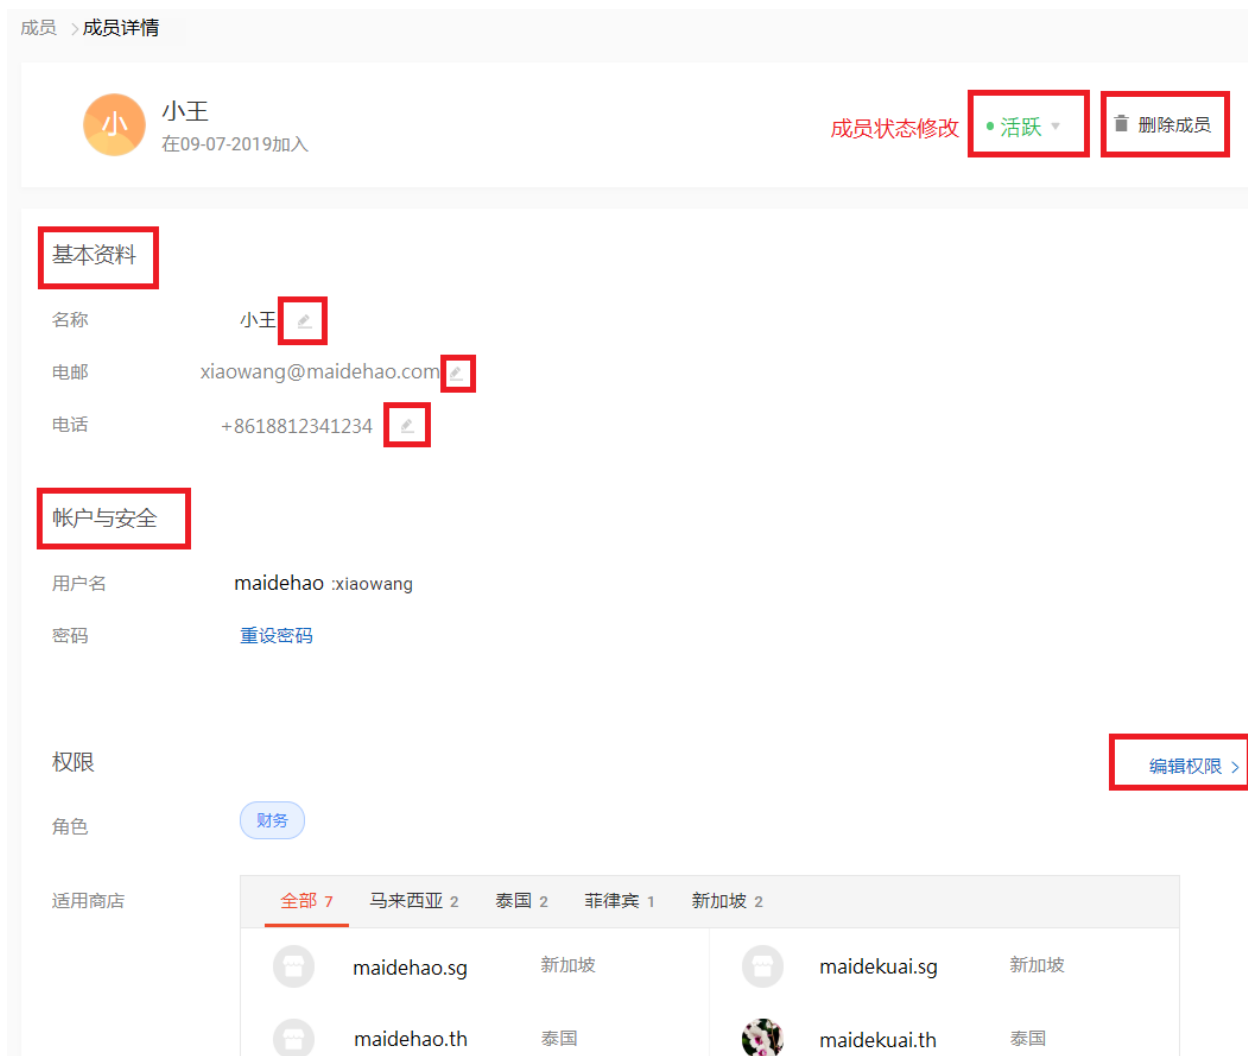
成员 > 成员详情

小

小王
在09-07-2019加入

成员状态修改 • 活跃 ▾ 删除成员

基本资料

名称 小王

电邮 xiaowang@maidehao.com

电话 +8618812341234

帐户与安全

用户名 maidehao :xiaowang

密码 重设密码

权限 编辑权限 >

角色 财务

适用商店

| 全部 7 | 马来西亚 2 | 泰国 2 | 菲律宾 1 | 新加坡 2 |
|---|---|---|---|---|

maidehao.sg 新加坡
maidekuai.sg 新加坡
maidehao.th 泰国
maidekuai.th 泰国